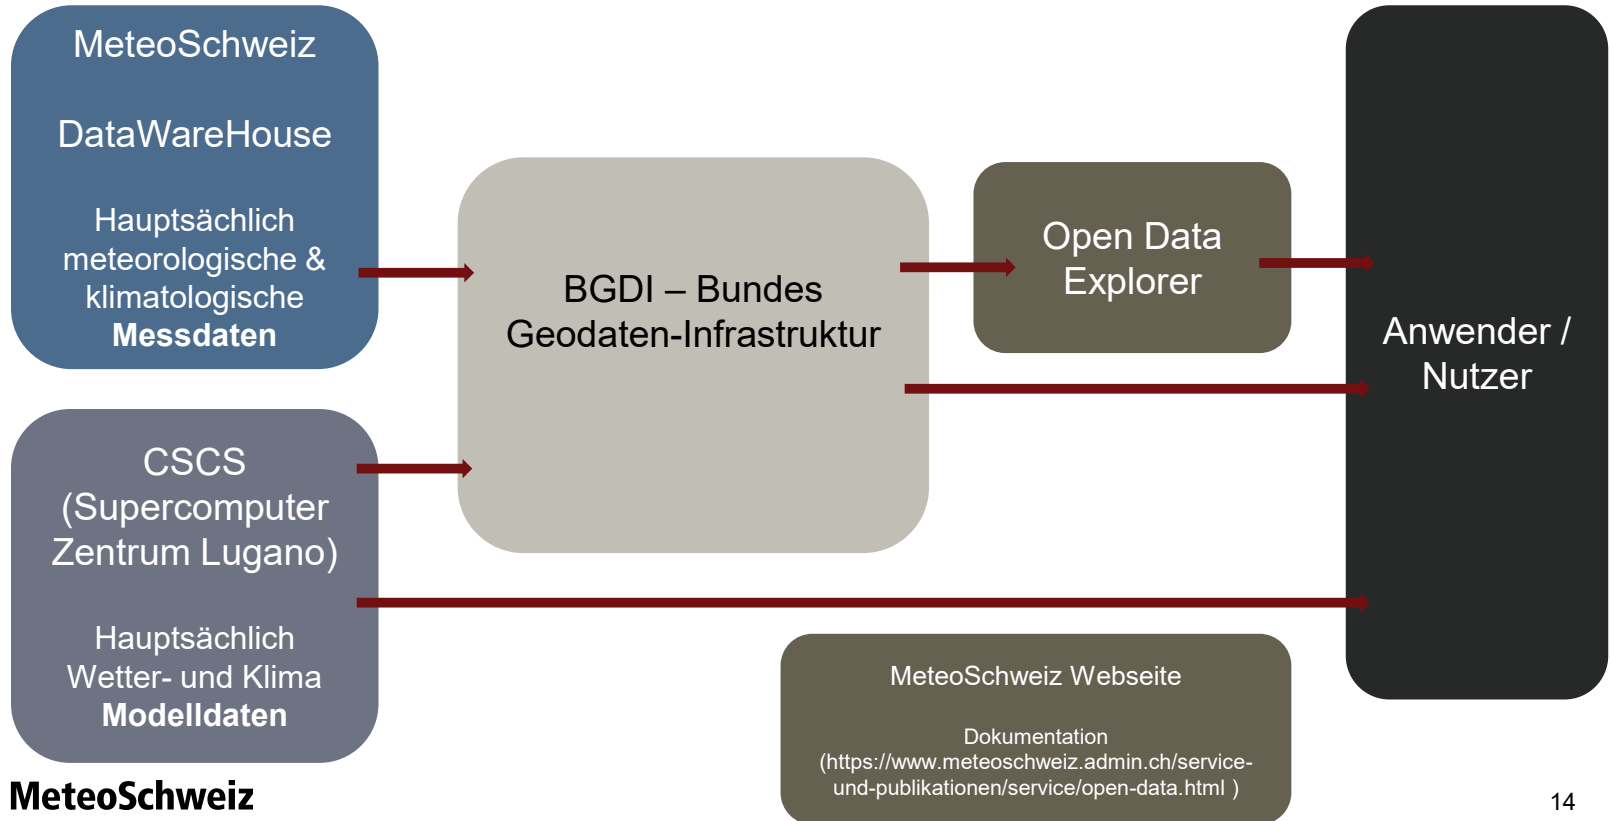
MeteoSchweiz

DataWareHouse

Hauptsächlich meteorologische & klimatologische **Messdaten**

BGDI – Bundes Geodaten-Infrastruktur

Open Data Explorer

Anwender / Nutzer

CSCS (Supercomputer Zentrum Lugano)

Hauptsächlich Wetter- und Klima **Modelldaten**

MeteoSchweiz Webseite

Dokumentation (https://www.meteoschweiz.admin.ch/service-und-publikationen/service/open-data.html )

MeteoSchweiz

14